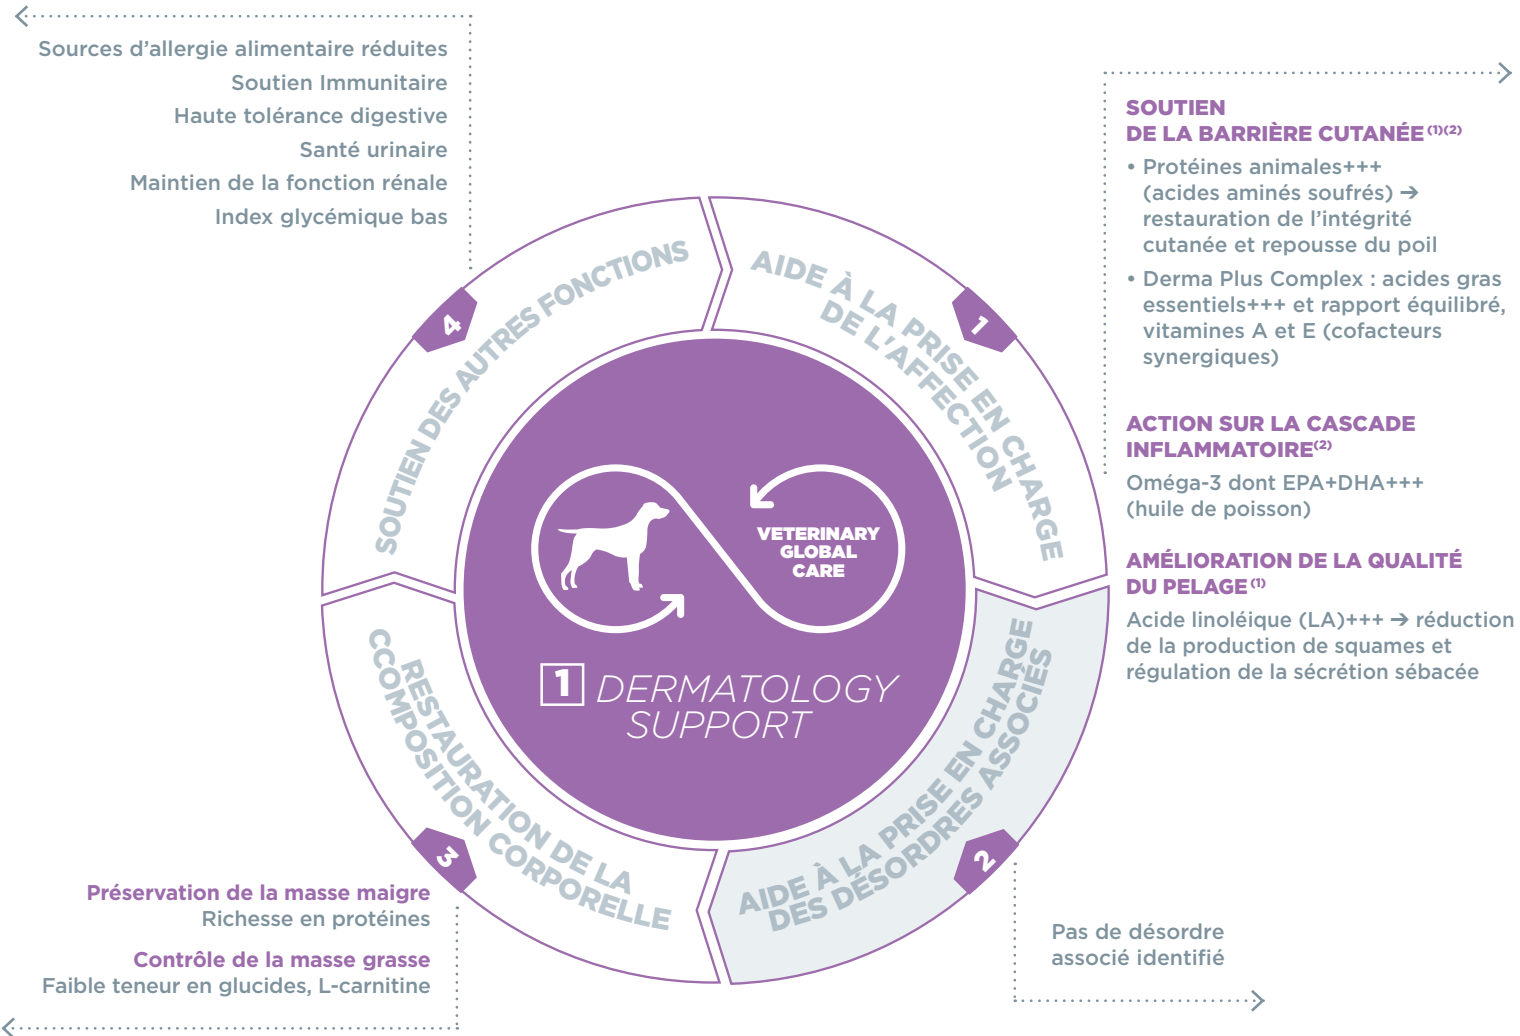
Sources d'allergie alimentaire réduites
Soutien Immunitaire
Haute tolérance digestive
Santé urinaire
Maintien de la fonction rénale
Index glycémique bas

SOUTIEN DE LA BARRIÈRE CUTANÉE$^{(1)(2)}$

• Protéines animales+++ (acides aminés soufrés) ➔ restauration de l'intégrité cutanée et repousse du poil

• Derma Plus Complex : acides gras essentiels+++ et rapport équilibré, vitamines A et E (cofacteurs synergiques)

ACTION SUR LA CASCADE INFLAMMATOIRE$^{(2)}$

Oméga-3 dont EPA+DHA+++ (huile de poisson)

AMÉLIORATION DE LA QUALITÉ DU PELAGE$^{(1)}$

Acide linoléique (LA)+++ ➔ réduction de la production de squames et régulation de la sécrétion sébacée

4 SOUTIEN DES AUTRES FONCTIONS

1 AIDE À LA PRISE EN CHARGE DE L'AFFECTION

VETERINARY GLOBAL CARE

1 DERMATOLOGY SUPPORT

3 RESTAURATION DE LA COMPOSITION CORPORELLE

2 AIDE À LA PRISE EN CHARGE DES DÉSORDRES ASSOCIÉS

Préservation de la masse maigre
Richesse en protéines

Contrôle de la masse grasse
Faible teneur en glucides, L-carnitine

Pas de désordre associé identifié